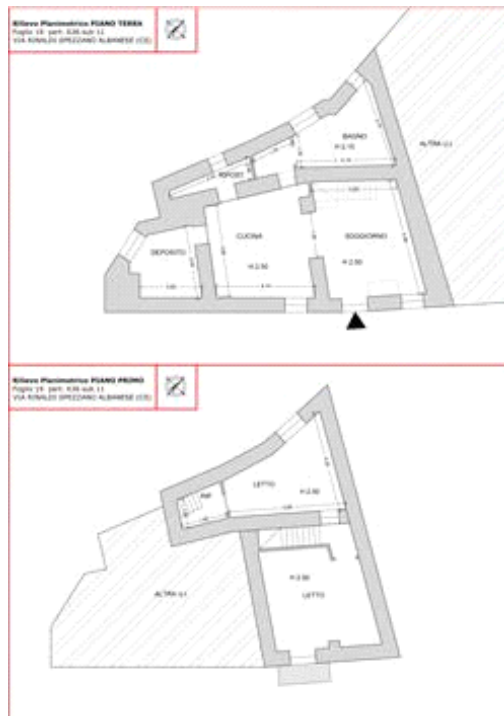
Rilievo Planimetrico PIANO TERRA
Foglio 18 part. 636 sub 11
VIA RINALDI SPEZZANO ALBANESE (CS)

BAGNO
H 2.70

ALTRA U.I.

RIPOST.

CUCINA

SOGGIORNO

DEPOSITO

H 2.90

H 2.90

Rilievo Planimetrico PIANO PRIMO
Foglio 18 part. 636 sub 11
VIA RINALDI SPEZZANO ALBANESE (CS)

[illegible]

LETTO

H 2.90

H 2.90

ALTRA U.I.

LETTO